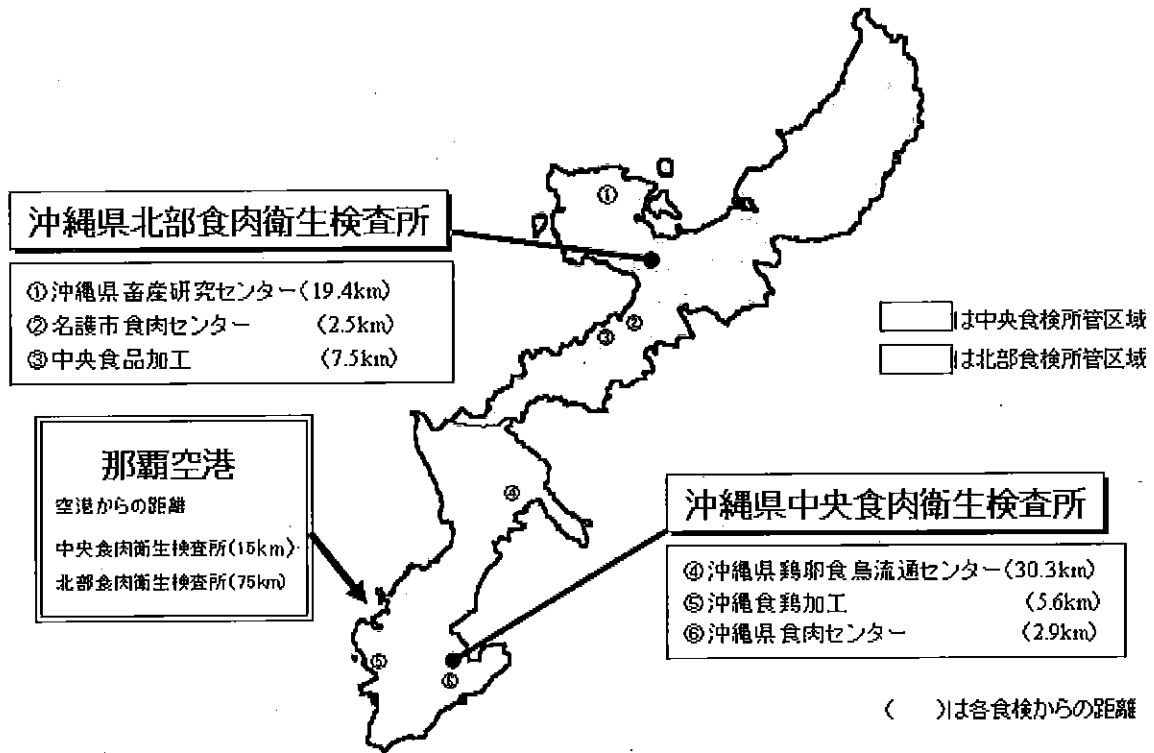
沖縄県北部食肉衛生検査所

①沖縄県畜産研究センター（19.4km）
②名護市食肉センター （2.5km）
③中央食品加工 （7.5km）

は中央食検所管区域
は北部食検所管区域

①
②
③
④
⑤
⑥

那覇空港
空港からの距離
中央食肉衛生検査所（15km）
北部食肉衛生検査所（75km）

沖縄県中央食肉衛生検査所

④沖縄県鶏卵食鳥流通センター（30.3km）
⑤沖縄食鶏加工 （5.6km）
⑥沖縄県食肉センター （2.9km）

（ ）は各食検からの距離